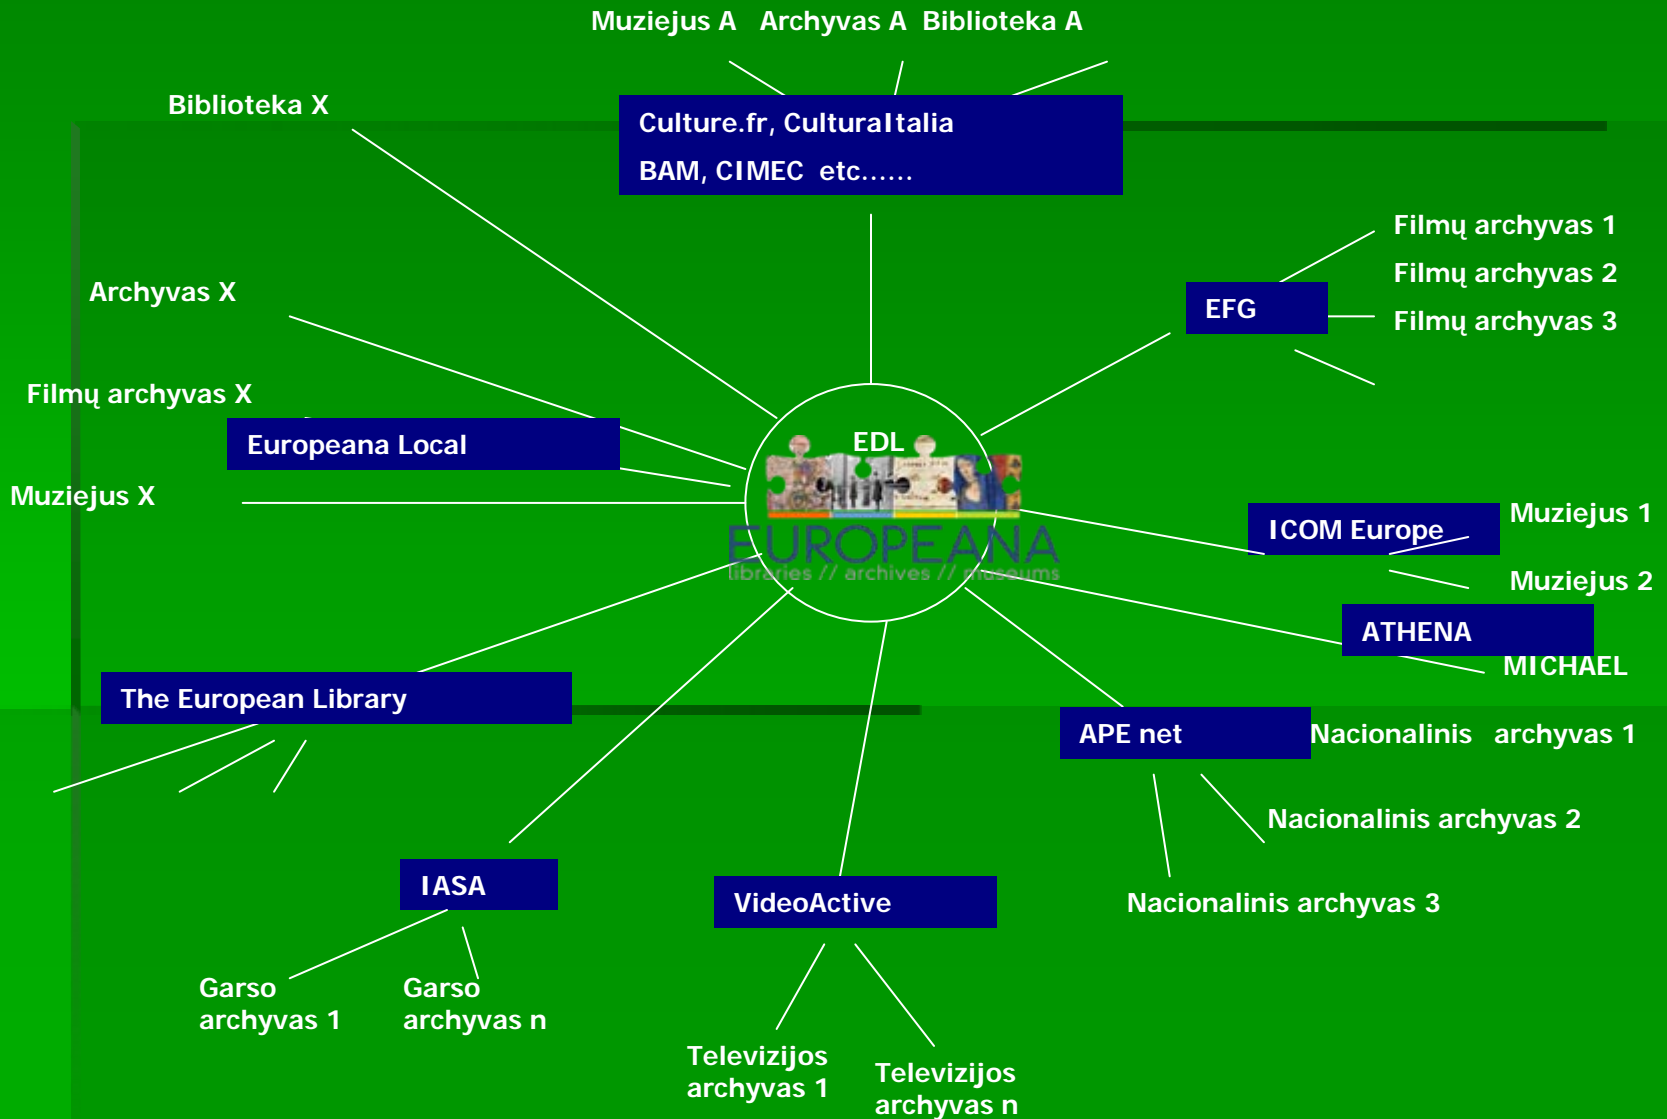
Muziejus A Archyvas A Biblioteka A

Biblioteka X

Culture.fr, CulturaItalia
BAM, CIMEC etc……

Filmų archyvas 1
Filmų archyvas 2
Filmų archyvas 3

EFG

Archyvas X

Filmų archyvas X

Europeana Local

EDL

Muziejus X

EUROPEANA
libraries // archives // museums

ICOM Europe

Muziejus 1

Muziejus 2

ATHENA

MICHAEL

The European Library

APE net

Nacionalinis archyvas 1

Nacionalinis archyvas 2

Nacionalinis archyvas 3

IASA

VideoActive

Garso archyvas 1

Garso archyvas n

Televizijos archyvas 1

Televizijos archyvas n